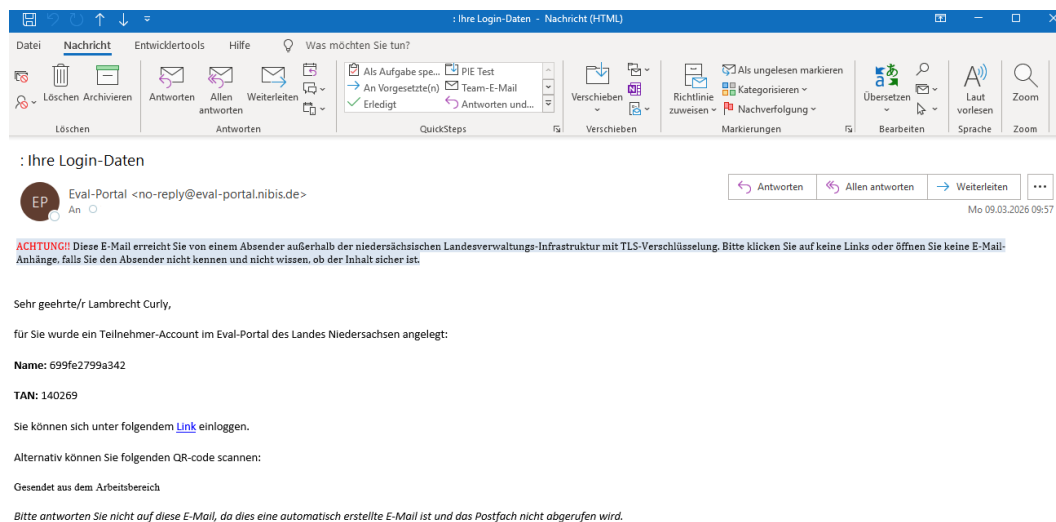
: Ihre Login-Daten - Nachricht (HTML)

Datei Nachricht Entwicklertools Hilfe Was möchten Sie tun?

Löschen Archivieren
Löschen

Antworten Allen antworten Weiterleiten
Antworten

Als Aufgabe spe... PIE Test
An Vorgesetzte(n) Team-E-Mail
Erledigt Antworten und...
QuickSteps

Verschieben
Verschieben

Richtlinie zuweisen
Als ungelesen markieren
Kategorisieren
Nachverfolgung
Markierungen

Übersetzen
Bearbeiten

Laut vorlesen
Sprache

Zoom
Zoom

: Ihre Login-Daten

EP Eval-Portal <no-reply@eval-portal.nibis.de>
An

Antworten Allen antworten Weiterleiten ...
Mo 09.03.2026 09:57

ACHTUNG!! Diese E-Mail erreicht Sie von einem Absender außerhalb der niedersächsischen Landesverwaltungs-Infrastruktur mit TLS-Verschlüsselung. Bitte klicken Sie auf keine Links oder öffnen Sie keine E-Mail-Anhänge, falls Sie den Absender nicht kennen und nicht wissen, ob der Inhalt sicher ist.

Sehr geehrte/r Lambrecht Curly,

für Sie wurde ein Teilnehmer-Account im Eval-Portal des Landes Niedersachsen angelegt:

Name: 699fe2799a342

TAN: 140269

Sie können sich unter folgendem Link einloggen.

Alternativ können Sie folgenden QR-code scannen:

Gesendet aus dem Arbeitsbereich

Bitte antworten Sie nicht auf diese E-Mail, da dies eine automatisch erstellte E-Mail ist und das Postfach nicht abgerufen wird.